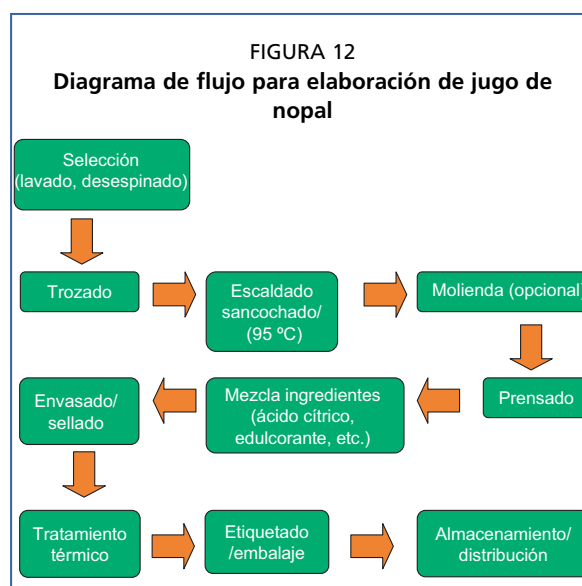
FIGURA 12
Diagrama de flujo para elaboración de jugo de nopal

Selección (lavado, desespinado)

Trozado

Escaldado sancochado/ (95 ºC)

Molienda (opcional)

Prensado

Mezcla ingredientes (ácido cítrico, edulcorante, etc.)

Envasado/ sellado

Tratamiento térmico

Etiquetado /embalaje

Almacenamiento/ distribución